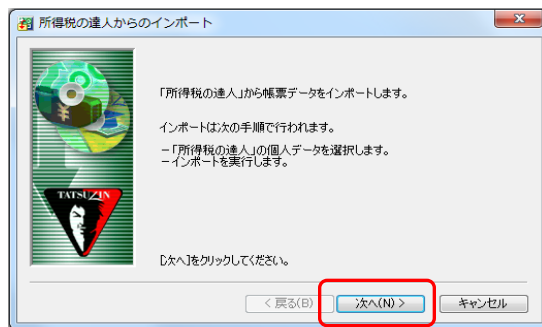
所得税の達人からのインポート

「所得税の達人」から帳票データをインポートします。

インポートは次の手順で行われます。

－「所得税の達人」の個人データを選択します。
－インポートを実行します。

TATSUZIN

[次へ]をクリックしてください。

< 戻る(B)
次へ(N) >
キャンセル